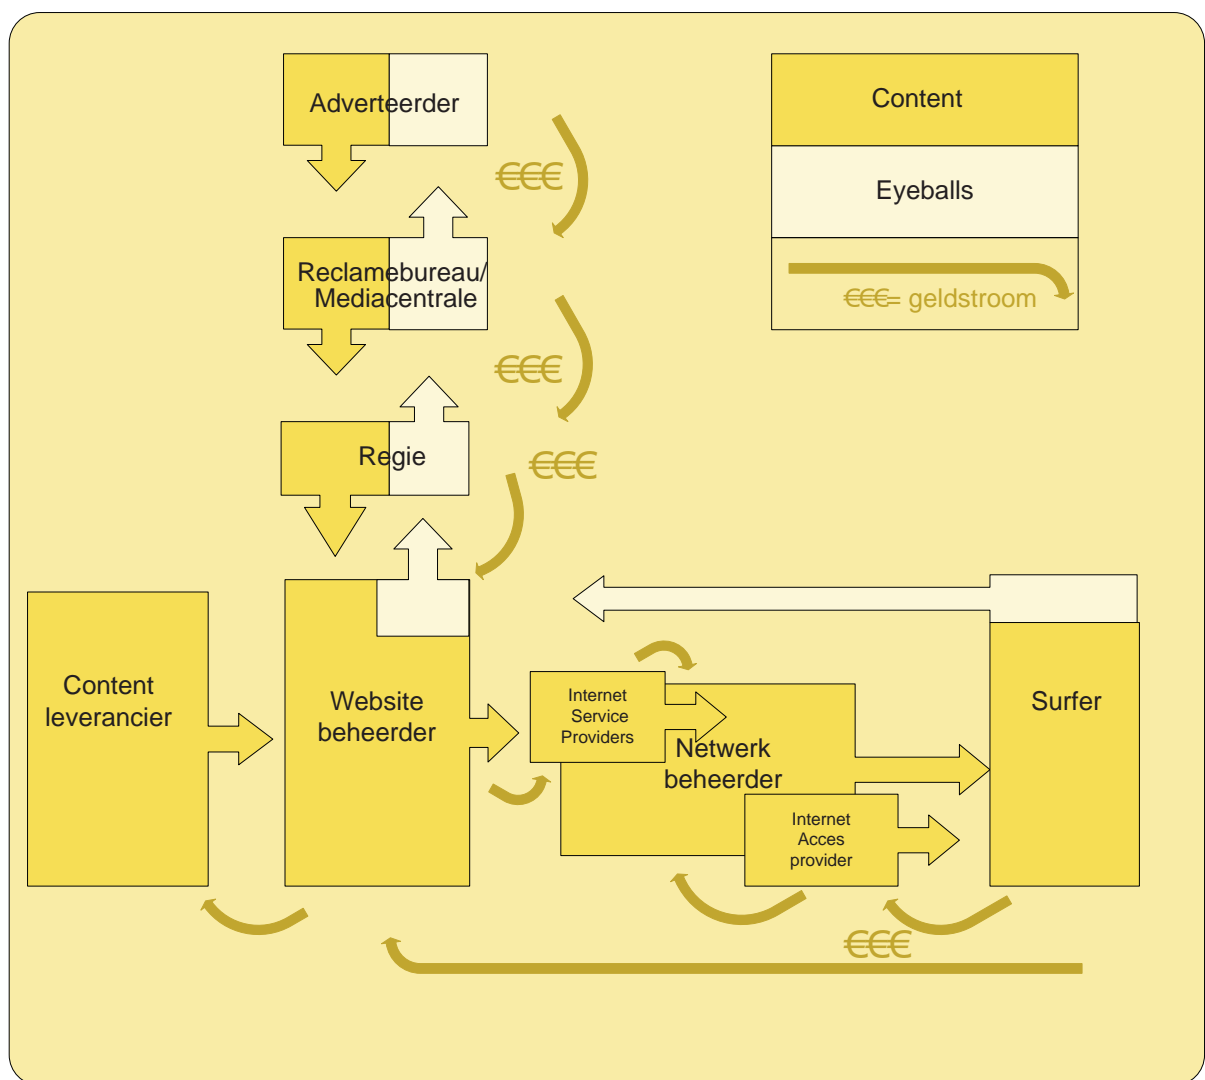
Adverteerder

€€€

Reclamebureau/ Mediacentrale

€€€

Regie

€€€

Content

Eyeballs

€€€= geldstroom

Content leverancier

Website beheerder

Internet Service Providers

Netwerk beheerder

Internet Acces provider

Surfer

€€€